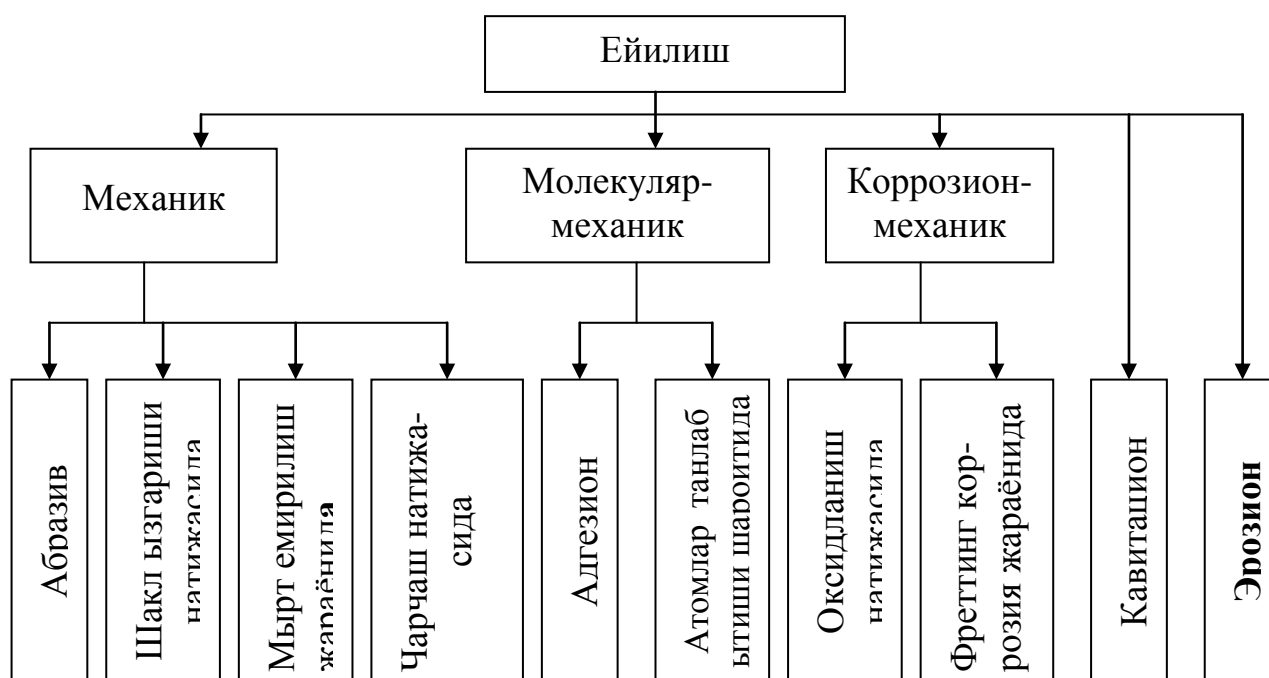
Ейилиш

Механик

Молекуляр-механик

Коррозион-механик

Абразив

Шакл ызгариши натижасида

Мырт емирилиш жараёнида

Чарчаш натижасида

Адгезион

Атомлар танлаб ытиши шароитида

Оксидланиш натижасида

Фреттинг коррозия жараёнида

Кавитацион

Эрозион